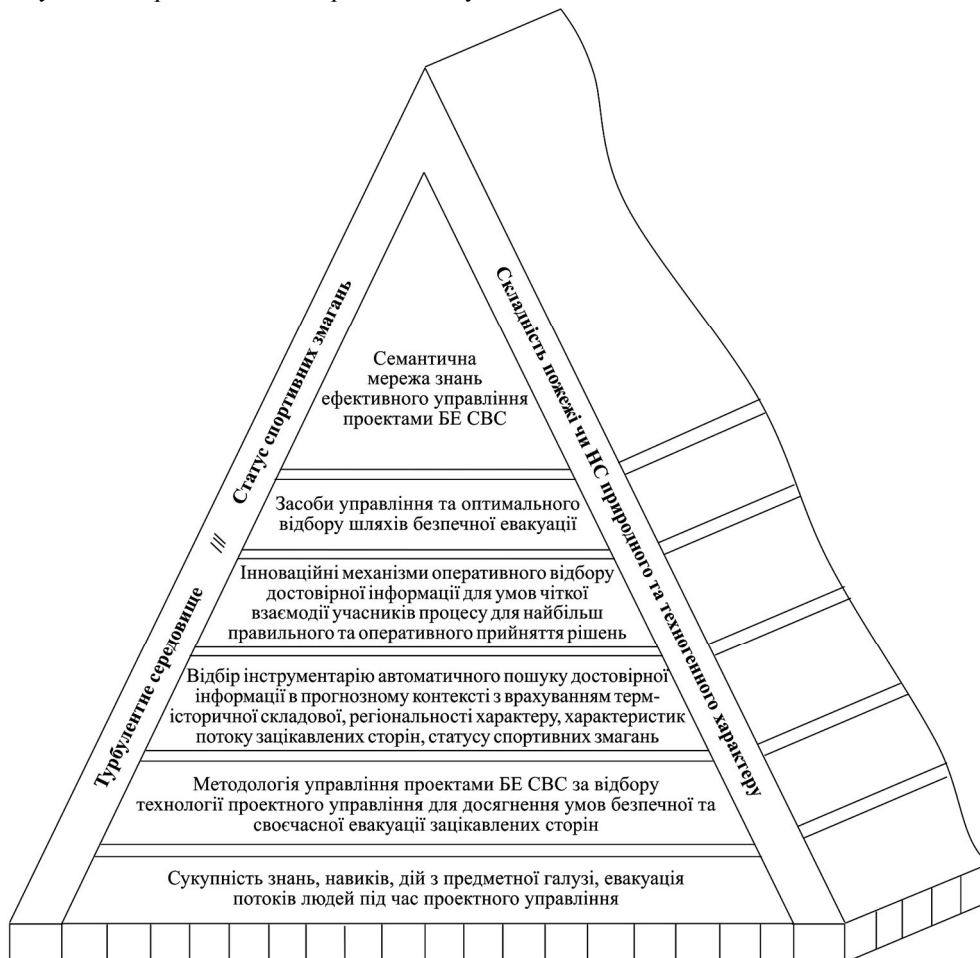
Семантична мережа знань ефективного управління проектами БЕ СВС

Засоби управління та оптимального відбору шляхів безпечної евакуації

Інноваційні механізми оперативного відбору достовірної інформації для умов чіткої взаємодії учасників процесу для найбільш правильного та оперативного прийняття рішень

Відбір інструментарію автоматичного пошуку достовірної інформації в прогнозному контексті з врахуванням терм-історичної складової, регіональності характеру, характеристик потоку зацікавлених сторін, статусу спортивних змагань

Методологія управління проектами БЕ СВС за відбору технології проектного управління для досягнення умов безпечної та своєчасної евакуації зацікавлених сторін

Сукупність знань, навиків, дій з предметної галузі, евакуація потоків людей під час проектного управління

Турбулентне середовище /// Статус спортивних змагань

Складність пожежі чи НС природного та техногенного характеру